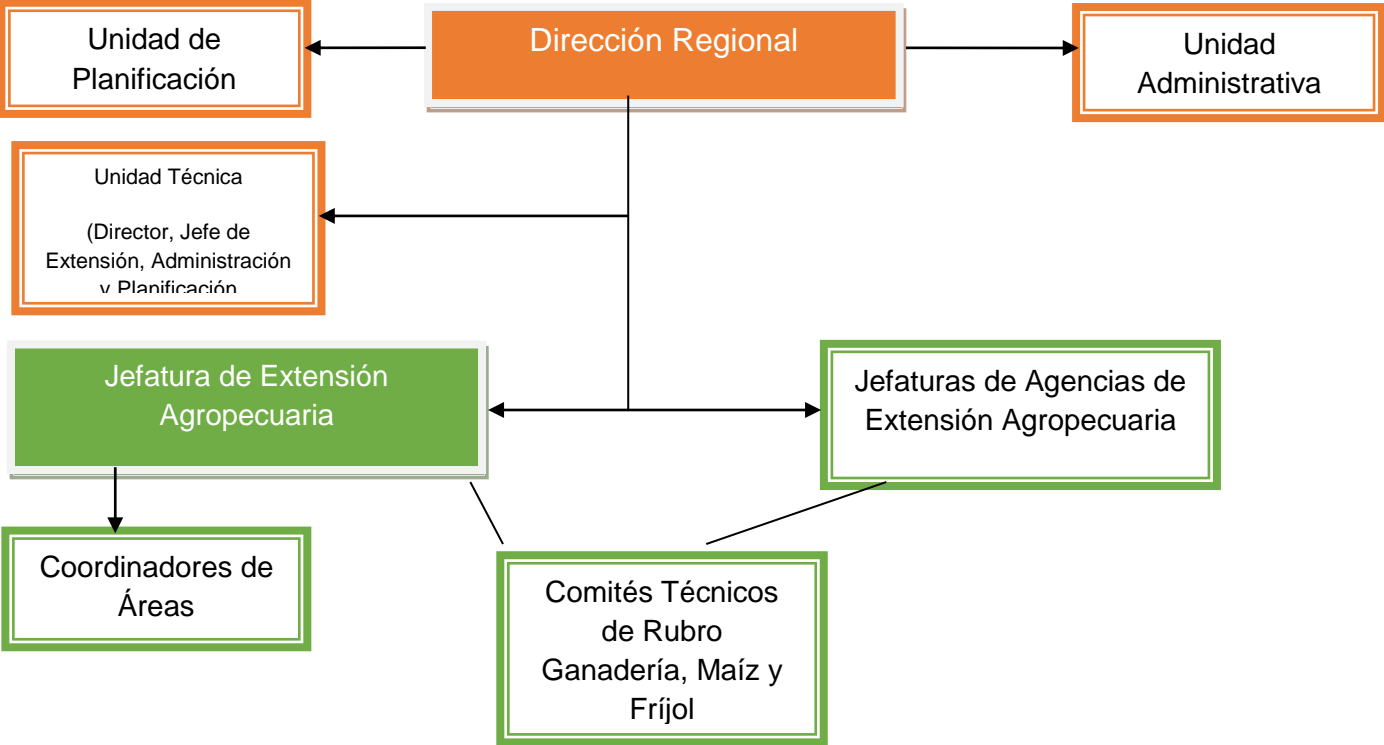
Unidad de Planificación

Dirección Regional

Unidad Administrativa

Unidad Técnica

(Director, Jefe de Extensión, Administración y Planificación

Jefatura de Extensión Agropecuaria

Jefaturas de Agencias de Extensión Agropecuaria

Coordinadores de Áreas

Comités Técnicos de Rubro Ganadería, Maíz y Fríjol